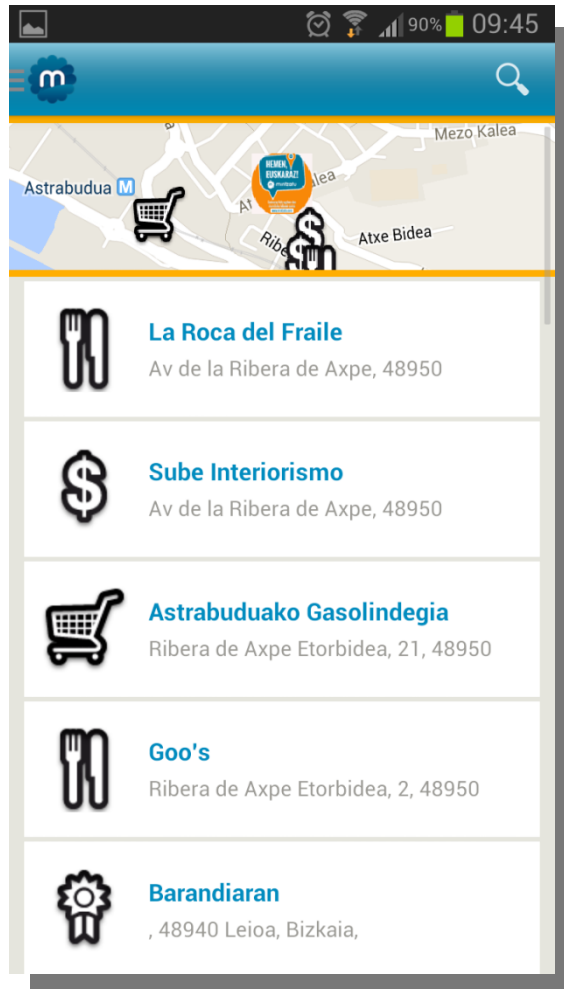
90% 09:45

m

Mezo Kalea

Astrabudua M

HEMEN EUSKARAZ!

Atxe Bidea

Ribe

La Roca del Fraile
Av de la Ribera de Axpe, 48950

Sube Interiorismo
Av de la Ribera de Axpe, 48950

Astrabuduako Gasolindegia
Ribera de Axpe Etorbidea, 21, 48950

Goo's
Ribera de Axpe Etorbidea, 2, 48950

Barandiaran
, 48940 Leioa, Bizkaia,